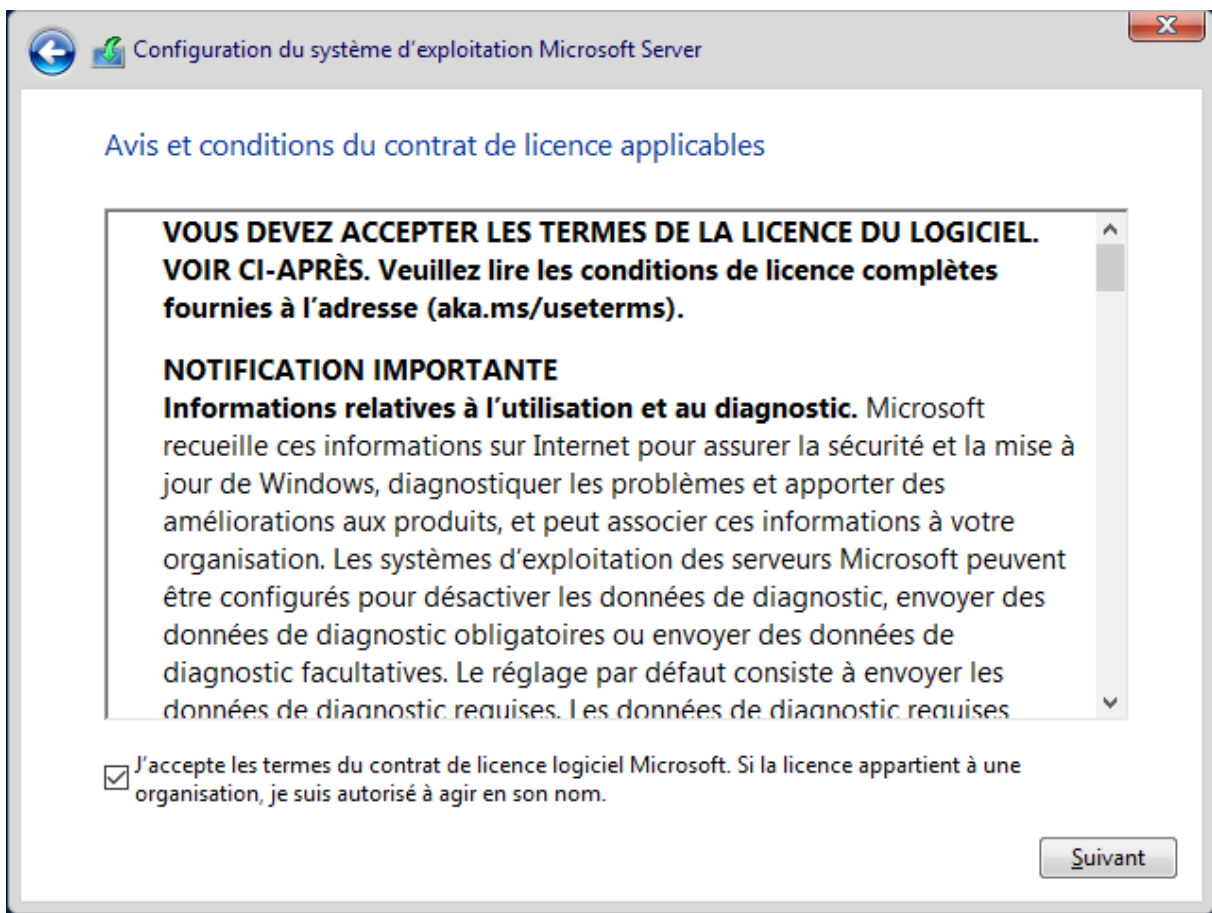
Configuration du système d'exploitation Microsoft Server

Avis et conditions du contrat de licence applicables

VOUS DEVEZ ACCEPTER LES TERMES DE LA LICENCE DU LOGICIEL. VOIR CI-APRÈS. Veuillez lire les conditions de licence complètes fournies à l'adresse (aka.ms/useterms).

NOTIFICATION IMPORTANTE
Informations relatives à l'utilisation et au diagnostic. Microsoft recueille ces informations sur Internet pour assurer la sécurité et la mise à jour de Windows, diagnostiquer les problèmes et apporter des améliorations aux produits, et peut associer ces informations à votre organisation. Les systèmes d'exploitation des serveurs Microsoft peuvent être configurés pour désactiver les données de diagnostic, envoyer des données de diagnostic obligatoires ou envoyer des données de diagnostic facultatives. Le réglage par défaut consiste à envoyer les données de diagnostic requises. Les données de diagnostic requises

J'accepte les termes du contrat de licence logiciel Microsoft. Si la licence appartient à une organisation, je suis autorisé à agir en son nom.

Suivant